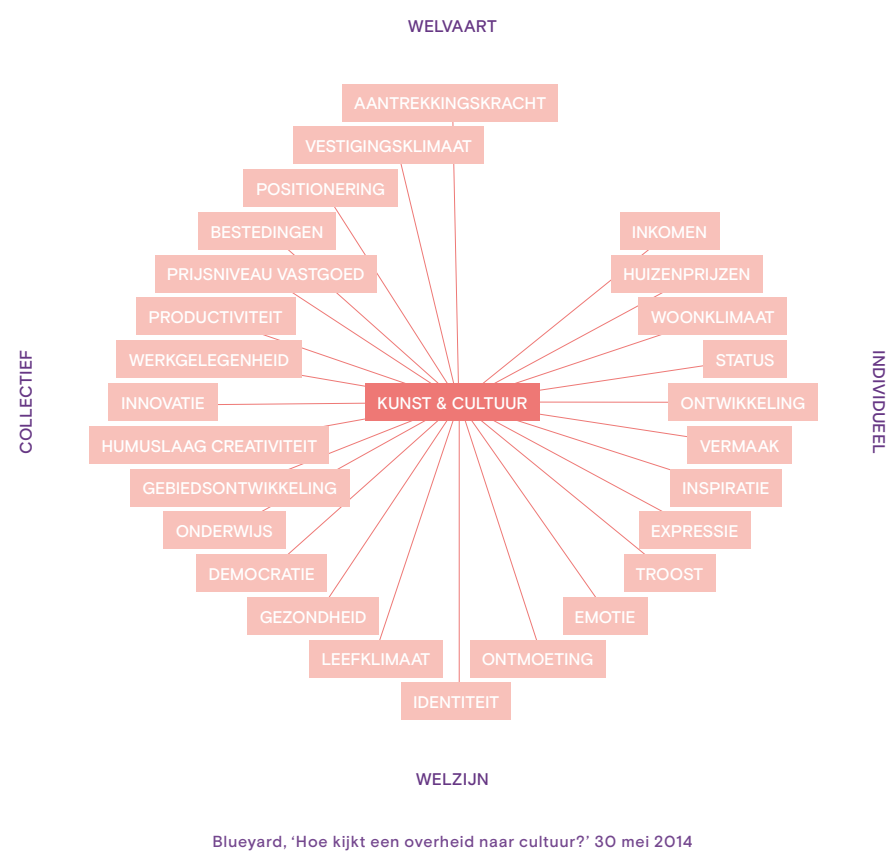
WELVAART

AANTREKKINGSKRACHT

VESTIGINGSKLIMAAT

POSITIONERING

BESTEDINGEN

PRIJSNIVEAU VASTGOED

PRODUCTIVITEIT

WERKGELEGENHEID

INNOVATIE

HUMUSLAAG CREATIVITEIT

GEBIEDSONTWIKKELING

ONDERWIJS

DEMOCRATIE

GEZONDHEID

LEEFKLIMAAT

IDENTITEIT

ONTMOETING

EMOTIE

TROOST

EXPRESSIE

INSPIRATIE

VERMAAK

ONTWIKKELING

STATUS

WOONKLIMAAT

HUIZENPRIJZEN

INKOMEN

KUNST & CULTUUR

COLLECTIEF

INDIVIDUEEL

WELZIJN

Blueyard, ‘Hoe kijkt een overheid naar cultuur?’ 30 mei 2014